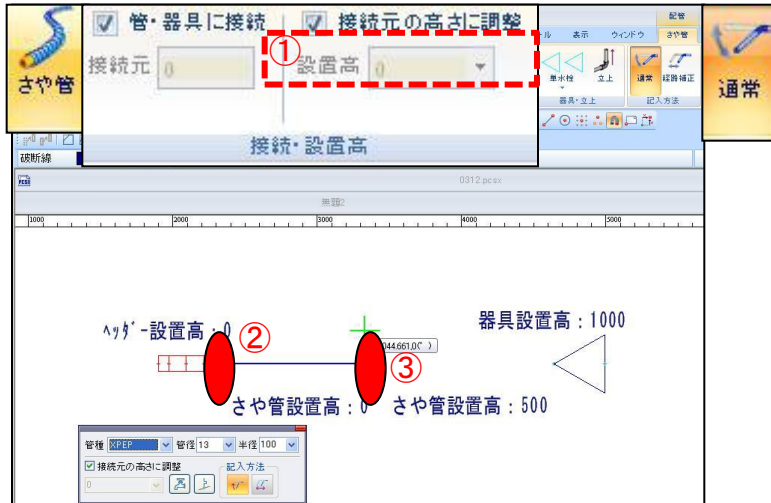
さや管

管・器具に接続　接続元の高さに調整

接続元 0

① 設置高 0

接続・設置高

ル　表示　ウィンドウ　配管　さや管

単水栓　立上

器具・立上

通常　経路補正

記入方法

通常

破断線

0312.pcsx

無題2

1000　2000　3000　4000　5000

ﾍｯﾀﾞｰ設置高：0 ②

044,661,0(　)

③

器具設置高：1000

さや管設置高：0　さや管設置高：500

管種 XPEP　管径 13　半径 100

接続元の高さに調整

0

記入方法